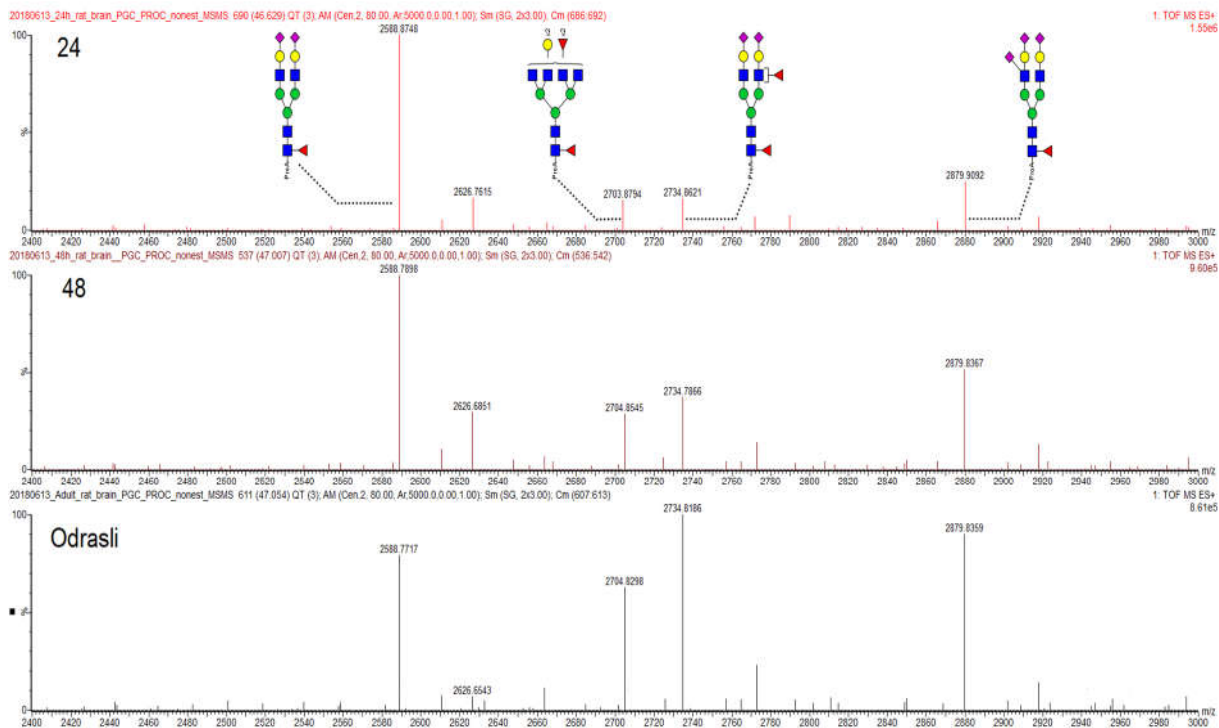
20180613_24h_rat_brain_PGC_PROC_nonest_MSMS 690 (46.629) QT (3); AM (Cen,2, 80.00, Ar,5000.0,0.00,1.00); Sm (SG, 2x3.00); Cm (686:692)
1: TOF MS ES+
1.55e6

100
24
%
0

2588.8748
2626.7615
2703.8794
2734.8621
2879.9092

3 3

2400 2420 2440 2460 2480 2500 2520 2540 2560 2580 2600 2620 2640 2660 2680 2700 2720 2740 2760 2780 2800 2820 2840 2860 2880 2900 2920 2940 2960 2980 3000 m/z

20180613_48h_rat_brain__PGC_PROC_nonest_MSMS 537 (47.007) QT (3); AM (Cen,2, 80.00, Ar,5000.0,0.00,1.00); Sm (SG, 2x3.00); Cm (536:542)
1: TOF MS ES+
9.60e5

100
48
%
0

2588.7898
2626.6851
2704.8545
2734.7866
2879.8367

2400 2420 2440 2460 2480 2500 2520 2540 2560 2580 2600 2620 2640 2660 2680 2700 2720 2740 2760 2780 2800 2820 2840 2860 2880 2900 2920 2940 2960 2980 3000 m/z

20180613_Adult_rat_brain_PGC_PROC_nonest_MSMS 611 (47.054) QT (3); AM (Cen,2, 80.00, Ar,5000.0,0.00,1.00); Sm (SG, 2x3.00); Cm (607:613)
1: TOF MS ES+
8.61e5

100
Odrasli
%
0

2588.7717
2626.6543
2704.8298
2734.8186
2879.8359

2400 2420 2440 2460 2480 2500 2520 2540 2560 2580 2600 2620 2640 2660 2680 2700 2720 2740 2760 2780 2800 2820 2840 2860 2880 2900 2920 2940 2960 2980 3000 m/z